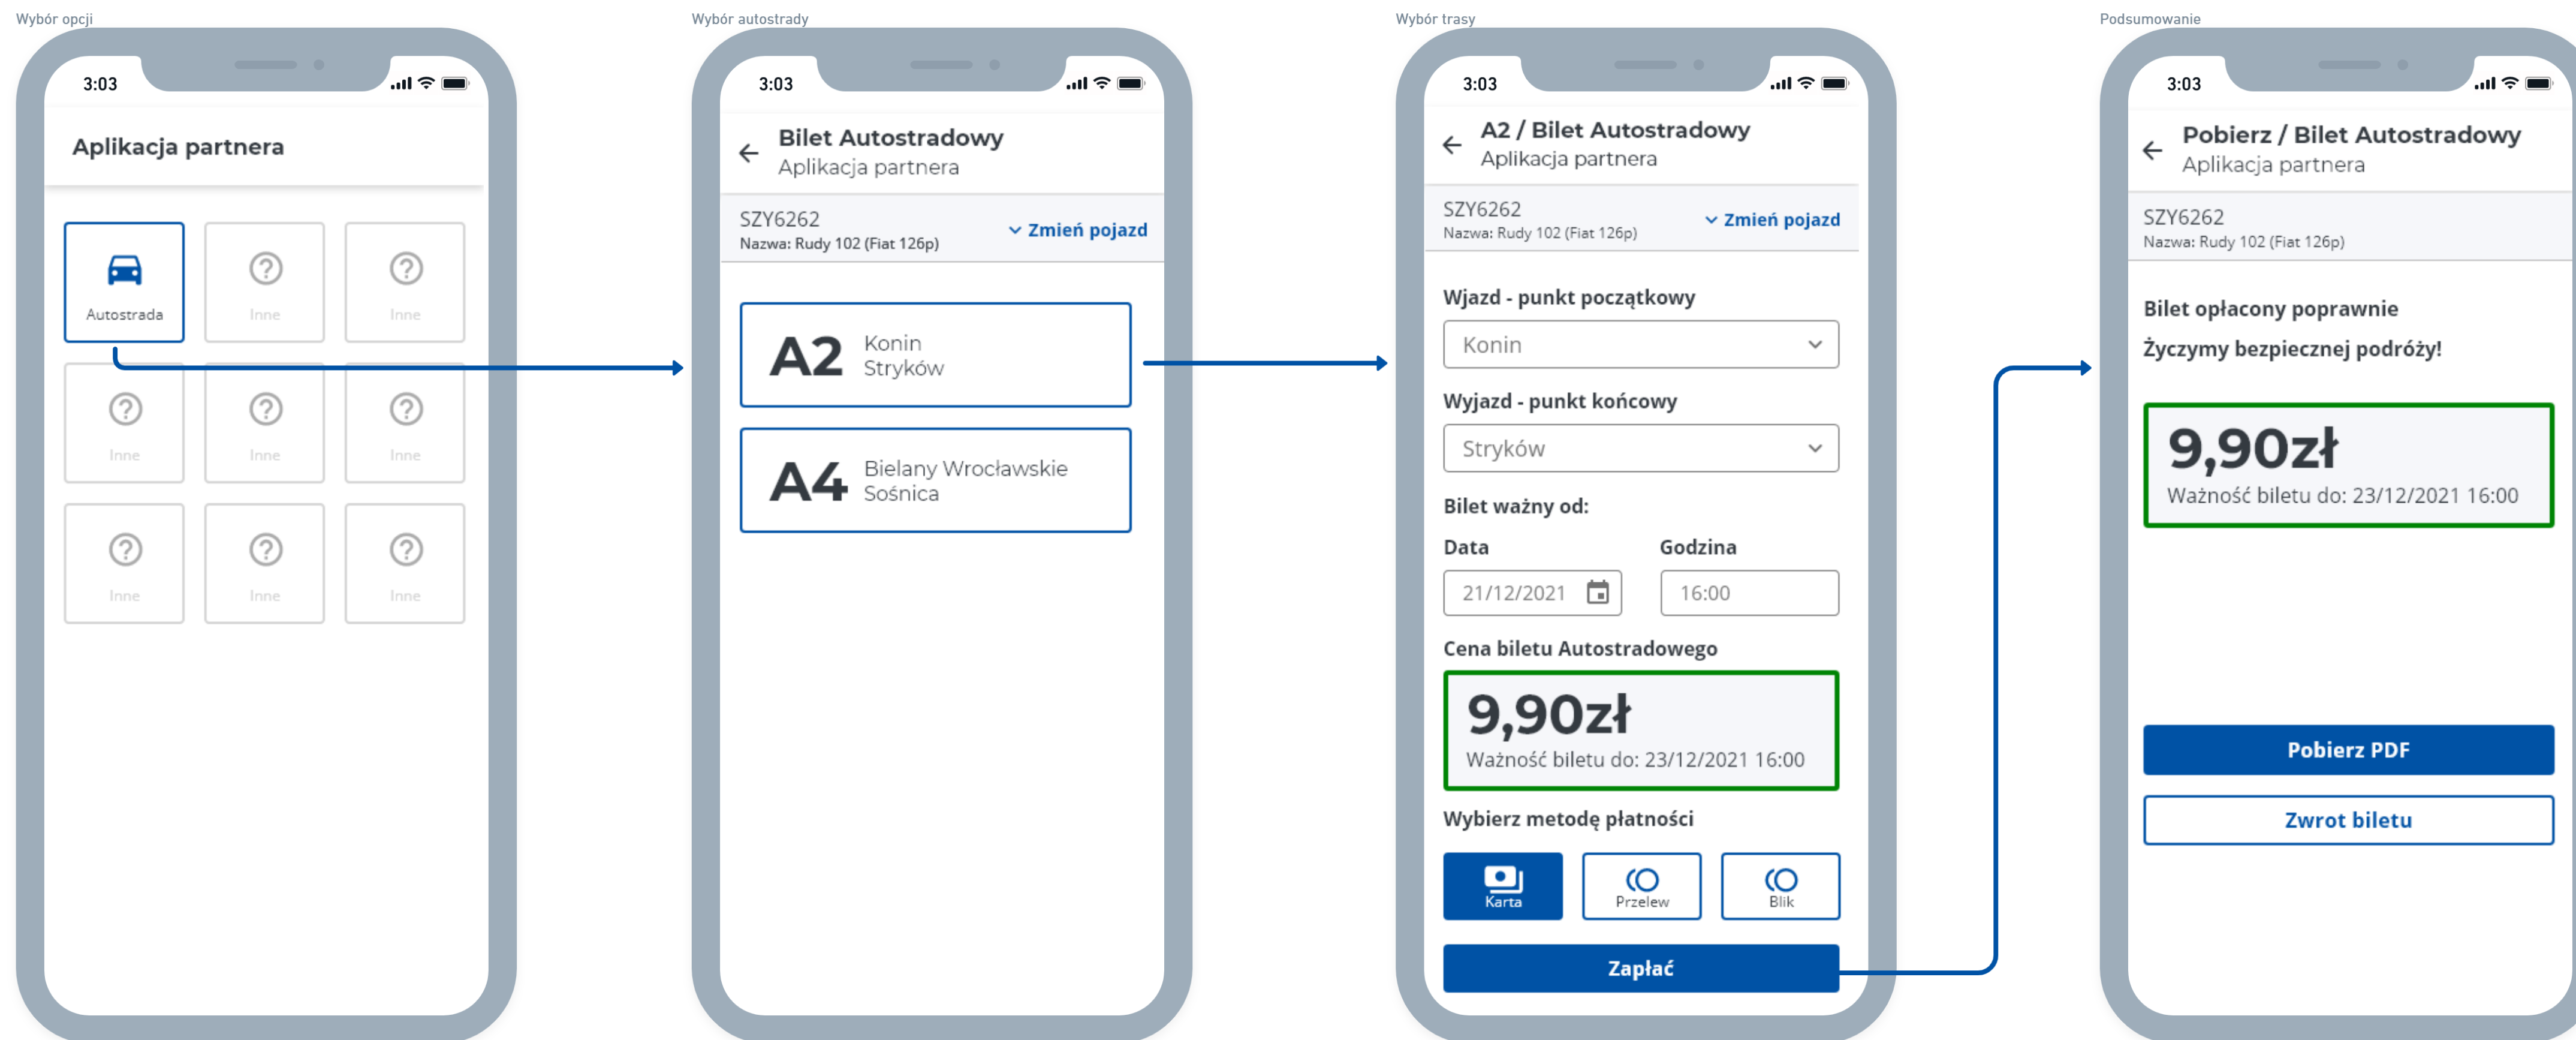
Wybór opcji

3:03

Aplikacja partnera

Autostrada
Inne
Inne
Inne
Inne
Inne
Inne
Inne
Inne

Wybór autostrady

3:03

Bilet Autostradowy
Aplikacja partnera

SZY6262
Nazwa: Rudy 102 (Fiat 126p)
Zmień pojazd

A2 Konin Stryków

A4 Bielany Wrocławskie Sośnica

Wybór trasy

3:03

A2 / Bilet Autostradowy
Aplikacja partnera

SZY6262
Nazwa: Rudy 102 (Fiat 126p)
Zmień pojazd

Wjazd - punkt początkowy
Konin

Wyjazd - punkt końcowy
Stryków

Bilet ważny od:
Data
21/12/2021
Godzina
16:00

Cena biletu Autostradowego
9,90zł
Ważność biletu do: 23/12/2021 16:00

Wybierz metodę płatności
Karta
Przelew
Blik

Zapłać

Podsumowanie

3:03

Pobierz / Bilet Autostradowy
Aplikacja partnera

SZY6262
Nazwa: Rudy 102 (Fiat 126p)

Bilet opłacony poprawnie
Życzymy bezpiecznej podróży!

9,90zł
Ważność biletu do: 23/12/2021 16:00

Pobierz PDF
Zwrot biletu